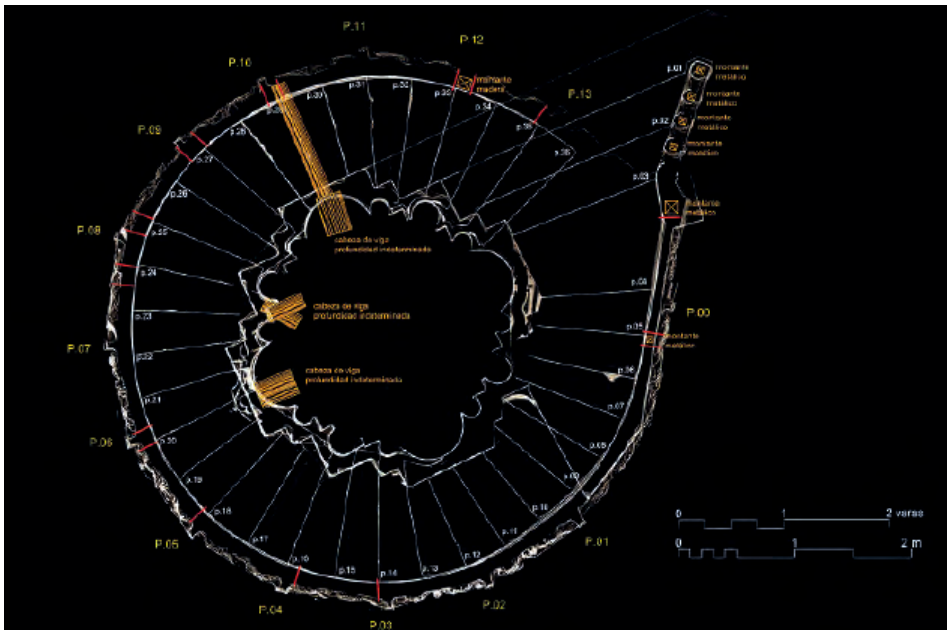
P.11
P.12
P.10
montante madera
P.13
P.09
P.08
P.07
P.06
P.05
P.04
P.03
P.02
P.01
P.00
p.01 montante metálico
montante metálico
p.32 montante metálico
montante metálico
montante metálico
montante metálico
p.30
p.31
p.32
p.33
p.34
p.35
p.36
p.29
p.28
p.27
p.26
p.25
p.24
p.23
p.22
p.21
p.20
p.19
p.18
p.17
p.16
p.15
p.14
p.13
p.12
p.11
p.10
p.09
p.08
p.07
p.06
p.05
p.04
p.03
cabeza de viga profundidad indeterminada
cabeza de viga profundidad indeterminada
cabeza de viga profundidad indeterminada
0
1
2 varas
0
1
2 m